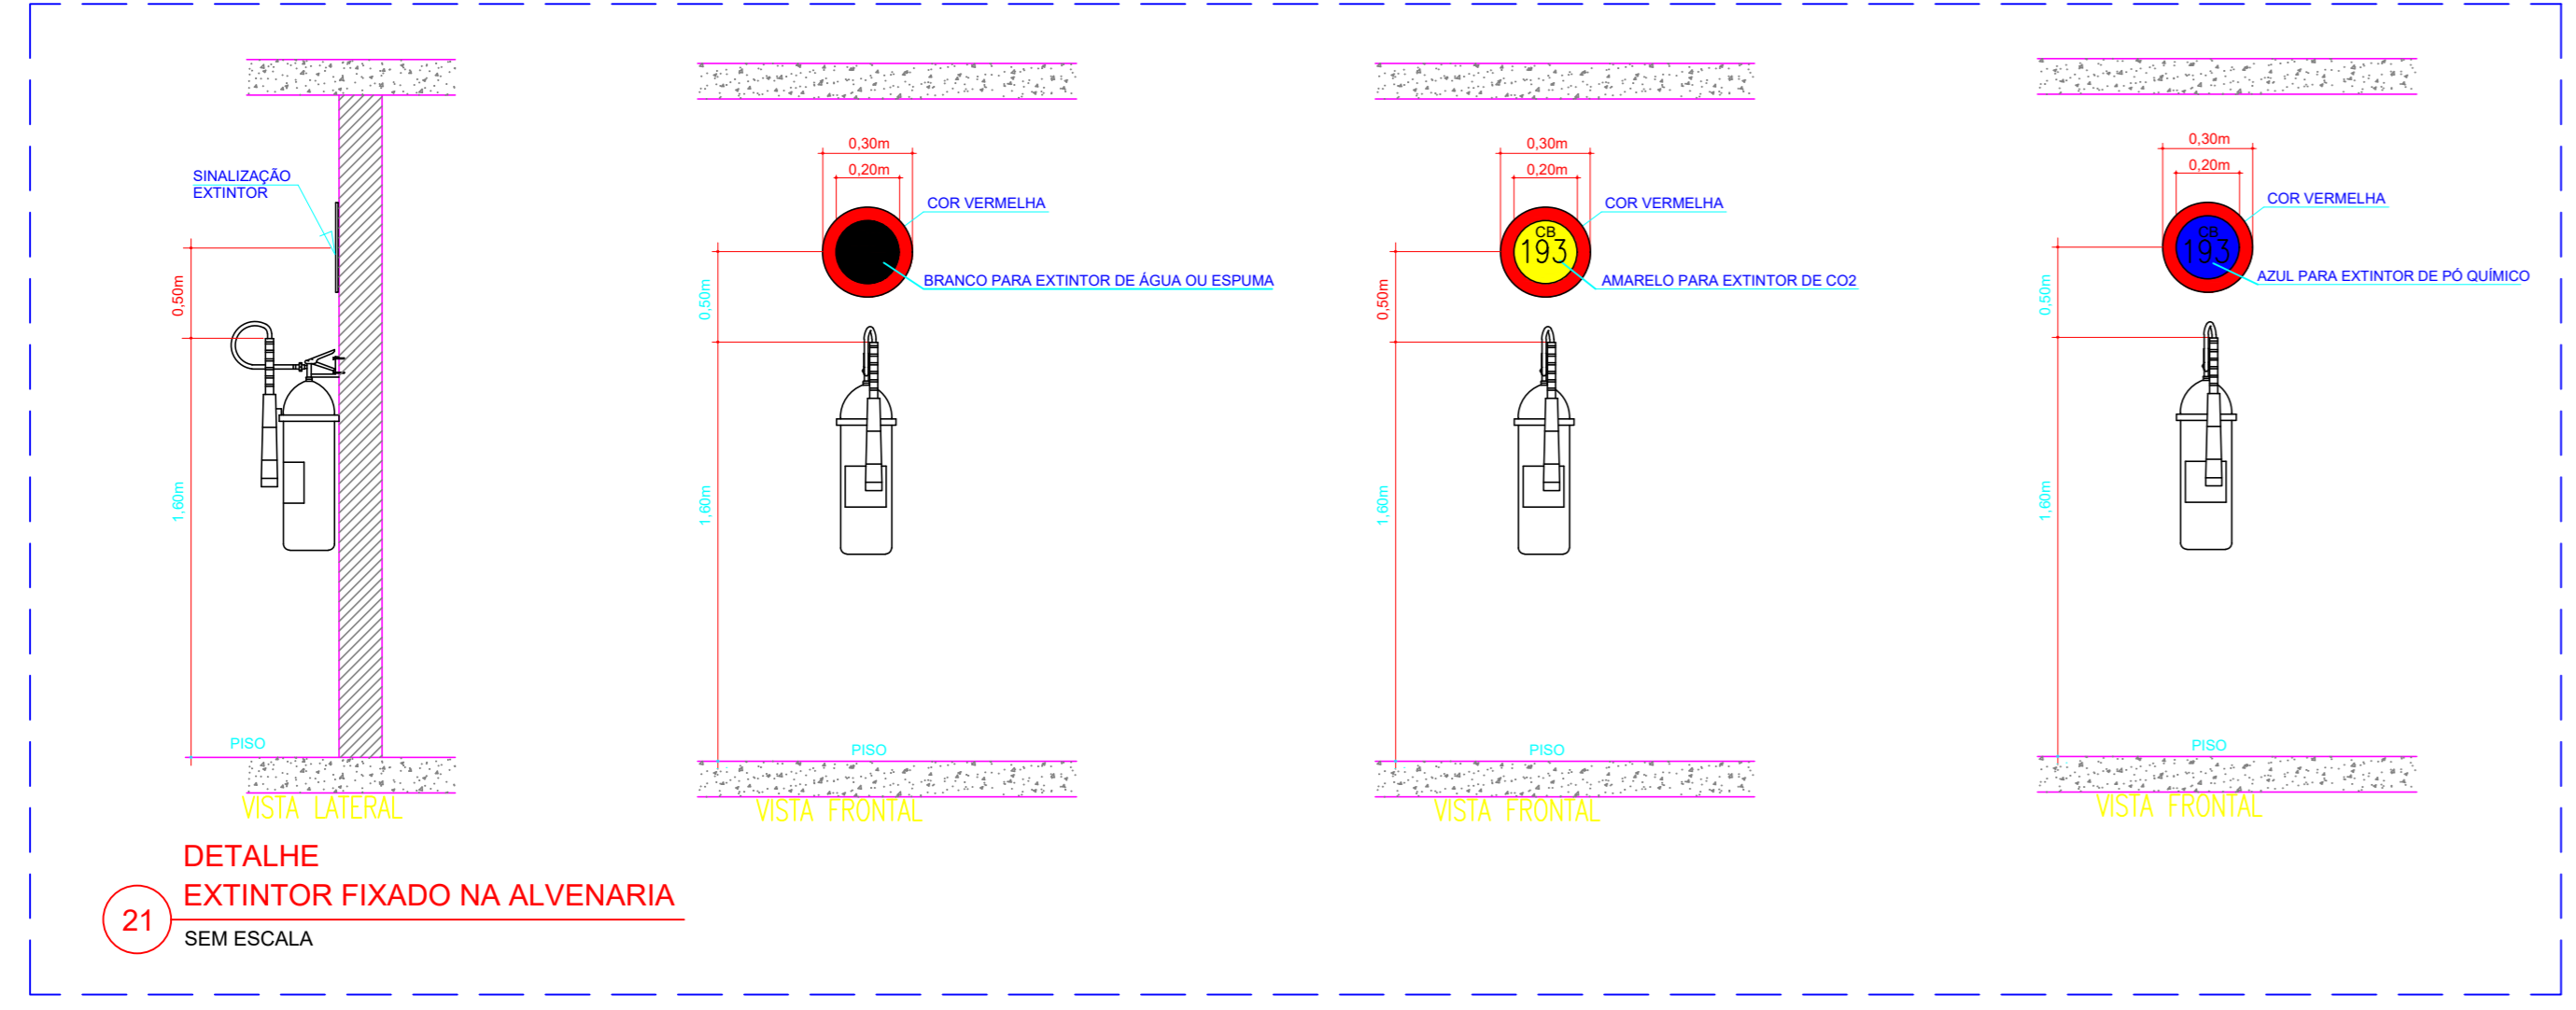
SINALIZAÇÃO
EXTINTOR

0,50m

1,60m

PISO

VISTA LATERAL

0,30m
0,20m
COR VERMELHA
BRANCO PARA EXTINTOR DE ÁGUA OU ESPUMA

0,50m

1,60m

PISO

VISTA FRONTAL

0,30m
0,20m
COR VERMELHA
CB
193
AMARELO PARA EXTINTOR DE CO2

0,50m

1,60m

PISO

VISTA FRONTAL

0,30m
0,20m
COR VERMELHA
CB
193
AZUL PARA EXTINTOR DE PÓ QUÍMICO

0,50m

1,60m

PISO

VISTA FRONTAL

DETALHE
EXTINTOR FIXADO NA ALVENARIA
21
SEM ESCALA